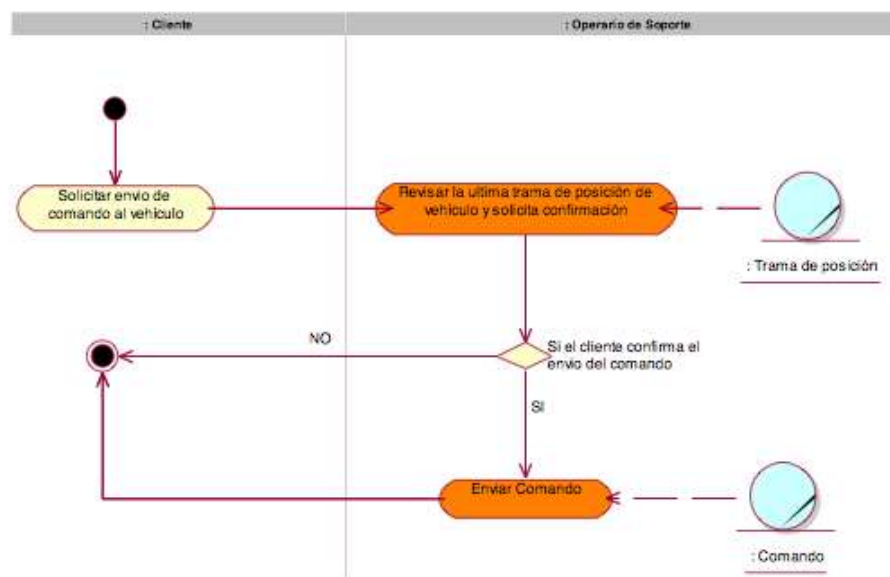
: Cliente

: Operario de Soporte

Solicitar envio de comando al vehiculo

Revisar la ultima trama de posición de vehiculo y solicita confirmación

: Trama de posición

NO

Si el cliente confirma el envio del comando

SI

Enviar Comando

: Comando